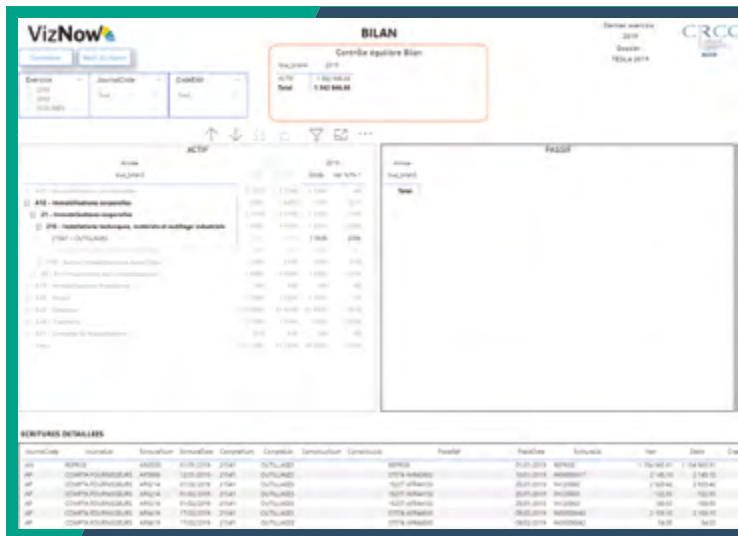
VizNow

BILAN

Dernier exercice
2019
Dossier
TESLA 2019

CRCC

Contrôle équilibre Bilan

ACTIF
Total
1 542 846,66

Exercice
JournalCode
CodeEtbl

ACTIF

PASSIF

Année
Total

A12 - Immobilisations corporelles
21 - Immobilisations corporelles
218 - Installations techniques, matériels et outillage industriels
2154 - OUTILLAGES

ECRITURES DETAILLEES

| JournalCode | JournalLib | EcritureNum | EcritureDate | CompteNum | CompteLib | CompAuxNum | CompAuxLib | PieceRef | PieceDate | EcritureLib | Net | Debit |
|---|---|---|---|---|---|---|---|---|---|---|---|---|
| AN | REPRISE | | | 2154 | OUTILLAGES | | | REPRISE | | REPRISE | | |
| AF | COMPTA FOURNISSEURS | | | 2154 | OUTILLAGES | | | | | | | |
| AF | COMPTA FOURNISSEURS | | | 2154 | OUTILLAGES | | | | | | | |
| AF | COMPTA FOURNISSEURS | | | 2154 | OUTILLAGES | | | | | | | |
| AF | COMPTA FOURNISSEURS | | | 2154 | OUTILLAGES | | | | | | | |
| AF | COMPTA FOURNISSEURS | | | 2154 | OUTILLAGES | | | | | | | |
| AF | COMPTA FOURNISSEURS | | | 2154 | OUTILLAGES | | | | | | | |